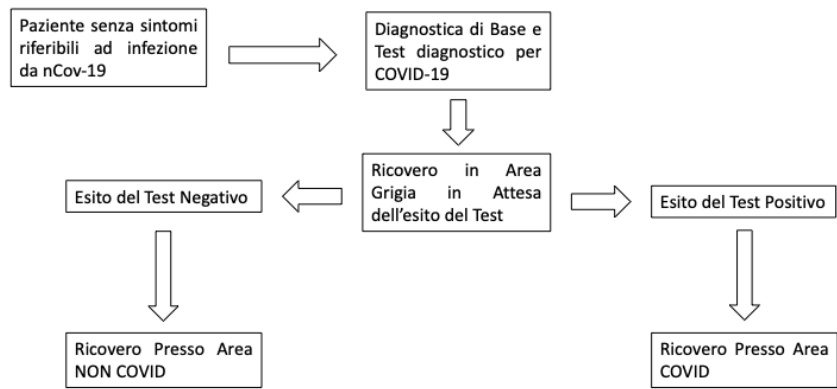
Paziente senza sintomi riferibili ad infezione da nCov-19

Diagnostica di Base e Test diagnostico per COVID-19

Ricovero in Area Grigia in Attesa dell'esito del Test

Esito del Test Negativo

Esito del Test Positivo

Ricovero Presso Area NON COVID

Ricovero Presso Area COVID